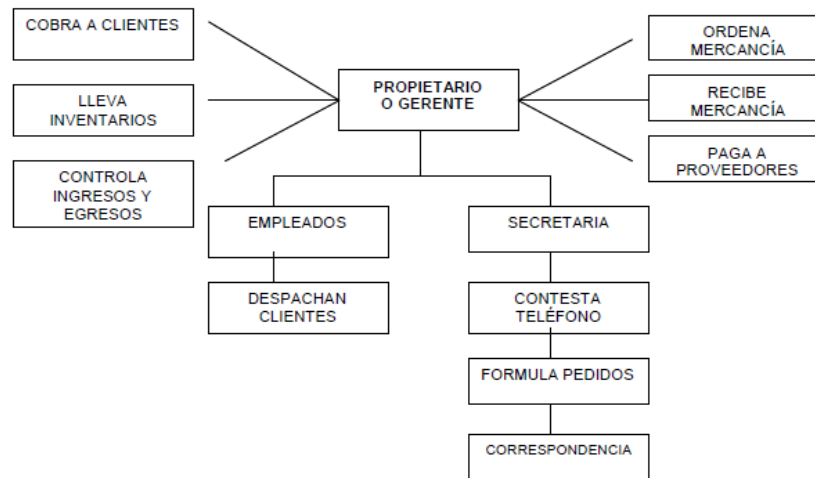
COBRA A CLIENTES

LLEVA INVENTARIOS

CONTROLA INGRESOS Y EGRESOS

PROPIETARIO O GERENTE

ORDENA MERCANCÍA

RECIBE MERCANCÍA

PAGA A PROVEEDORES

EMPLEADOS

DESPACHAN CLIENTES

SECRETARIA

CONTESTA TELÉFONO

FORMULA PEDIDOS

CORRESPONDENCIA